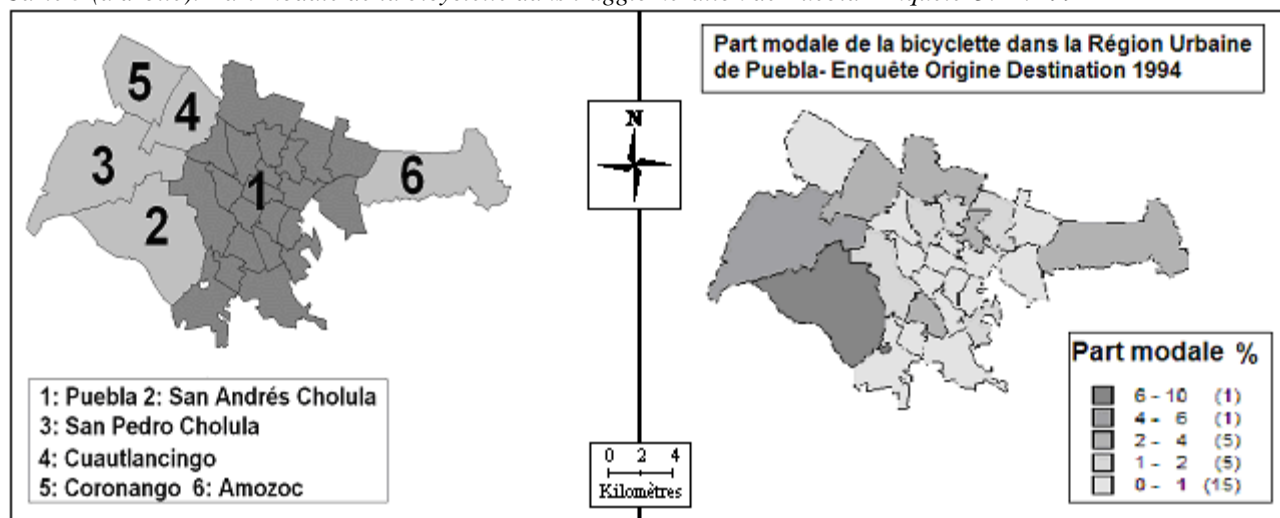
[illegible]

5
4
3
1
6
2

N

Part modale de la bicyclette dans la Région Urbaine de Puebla- Enquête Origine Destination 1994

1: Puebla 2: San Andrés Cholula
3: San Pedro Cholula
4: Cuautlancingo
5: Coronango 6: Amozoc

0 2 4
Kilomètres

Part modale %
6 - 10 (1)
4 - 6 (1)
2 - 4 (5)
1 - 2 (5)
0 - 1 (15)